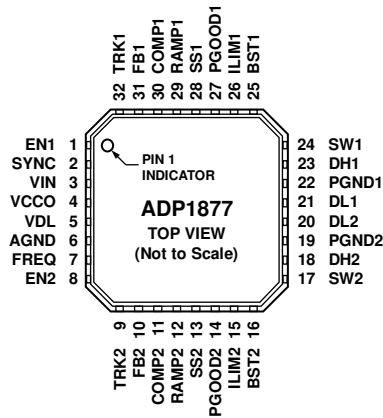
TRK1 32
FB1 31
COMP1 30
RAMP1 29
SS1 28
PGOOD1 27
ILIM1 26
BST1 25

EN1 1
SYNC 2
VIN 3
VCCO 4
VDL 5
AGND 6
FREQ 7
EN2 8

PIN 1 INDICATOR

ADP1877
TOP VIEW
(Not to Scale)

24 SW1
23 DH1
22 PGND1
21 DL1
20 DL2
19 PGND2
18 DH2
17 SW2

9 TRK2
10 FB2
11 COMP2
12 RAMP2
13 SS2
14 PGOOD2
15 ILIM2
16 BST2